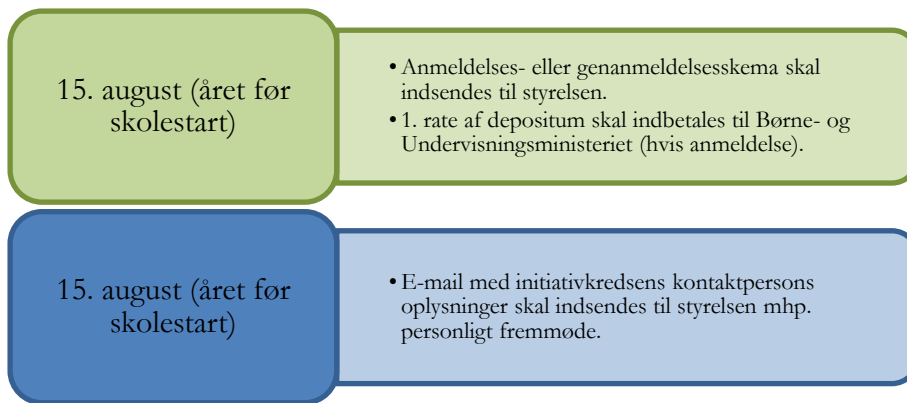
15. august (året før skolestart)

• Anmeldelses- eller genanmeldelsesskema skal indsendes til styrelsen.
• 1. rate af depositum skal indbetales til Børne- og Undervisningsministeriet (hvis anmeldelse).

15. august (året før skolestart)

• E-mail med initiativkredsens kontaktpersons oplysninger skal indsendes til styrelsen mhp. personligt fremmøde.